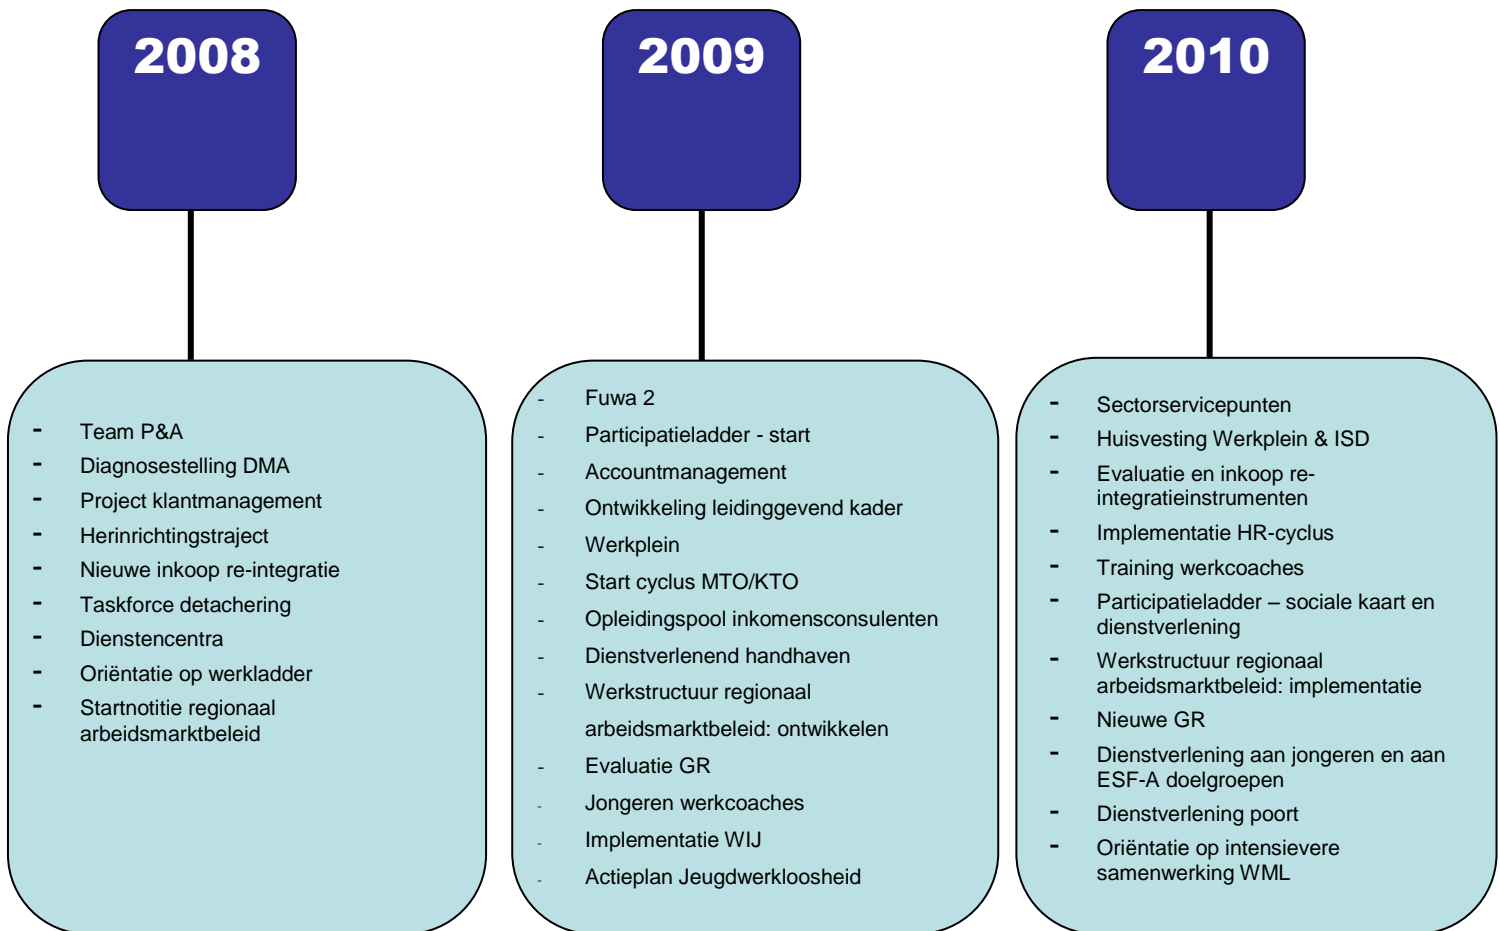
2008

2009

2010

- Team P&A
- Diagnosestelling DMA
- Project klantmanagement
- Herinrichtingstraject
- Nieuwe inkoop re-integratie
- Taskforce detachering
- Dienstencentra
- Oriëntatie op werkladder
- Startnotitie regionaal arbeidsmarktbeleid

- Fuwa 2
- Participatieladder - start
- Accountmanagement
- Ontwikkeling leidinggevend kader
- Werkplein
- Start cyclus MTO/KTO
- Opleidingspool inkomensconsulenten
- Dienstverlenend handhaven
- Werkstructuur regionaal arbeidsmarktbeleid: ontwikkelen
- Evaluatie GR
- Jongeren werkcoaches
- Implementatie WIJ
- Actieplan Jeugdwerkloosheid

- Sectorservicepunten
- Huisvesting Werkplein & ISD
- Evaluatie en inkoop re-integratieinstrumenten
- Implementatie HR-cyclus
- Training werkcoaches
- Participatieladder – sociale kaart en dienstverlening
- Werkstructuur regionaal arbeidsmarktbeleid: implementatie
- Nieuwe GR
- Dienstverlening aan jongeren en aan ESF-A doelgroepen
- Dienstverlening poort
- Oriëntatie op intensievere samenwerking WML